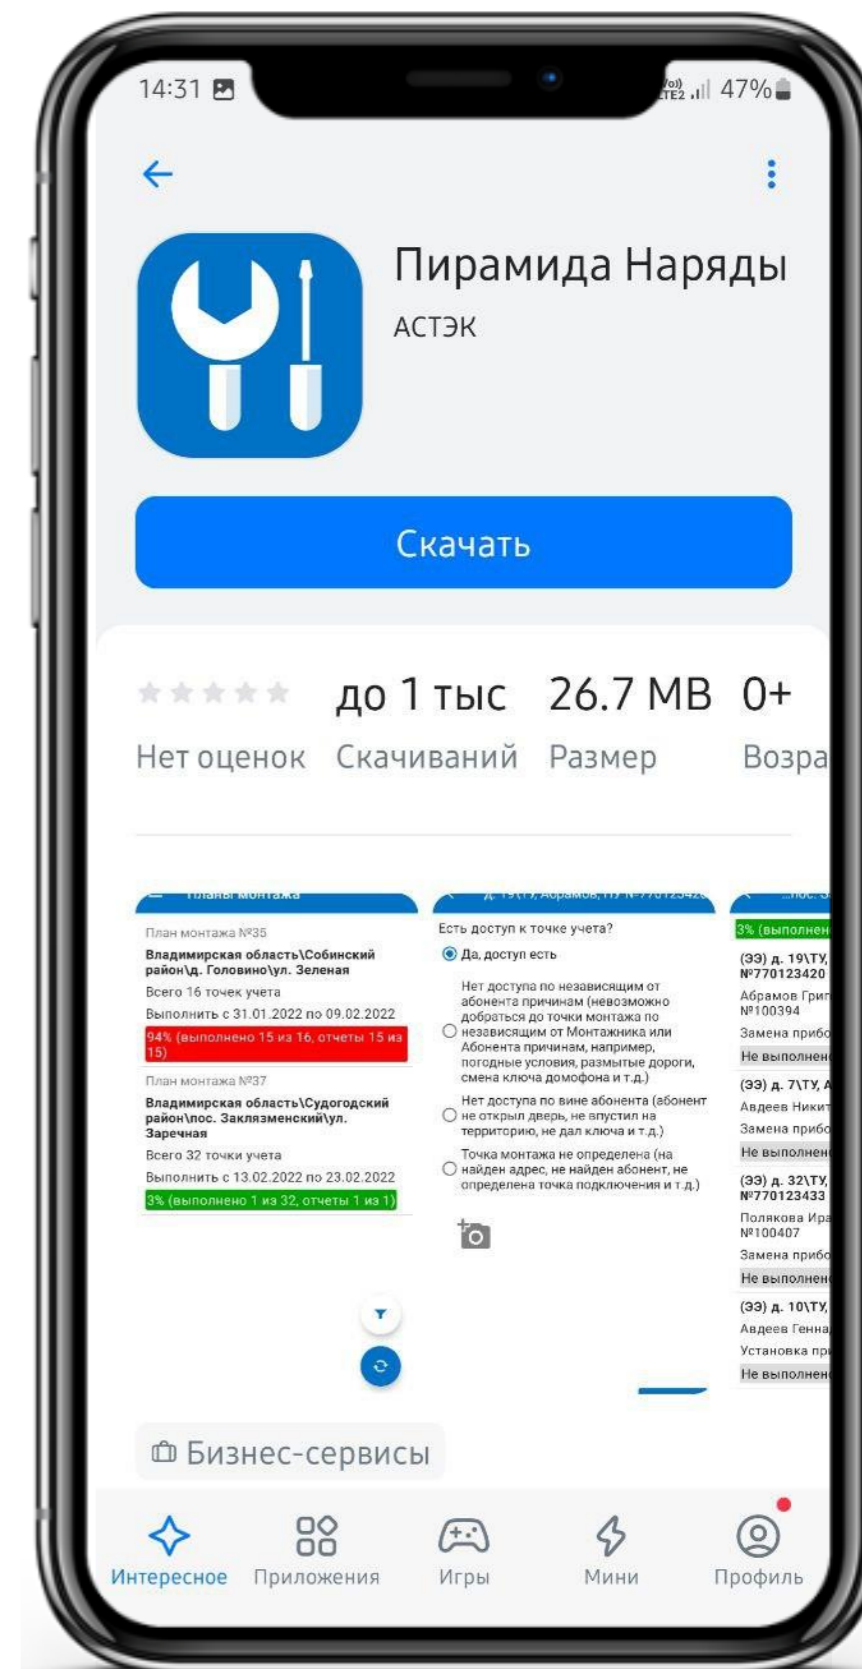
14:31 47%

Пирамида Наряды
АСТЭК

Скачать

до 1 тыс
Нет оценок Скачиваний
26.7 MB
Размер
0+
Возра

Планы монтажа
План монтажа №35
Владимирская область\Собинский район\д. Головино\ул. Зеленая
Всего 16 точек учета
Выполнить с 31.01.2022 по 09.02.2022
94% (выполнено 15 из 16, отчеты 15 из 15)
План монтажа №37
Владимирская область\Судогодский район\пос. Заклязменский\ул. Заречная
Всего 32 точки учета
Выполнить с 13.02.2022 по 23.02.2022
3% (выполнено 1 из 32, отчеты 1 из 1)

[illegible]
Есть доступ к точке учета?
Да, доступ есть
Нет доступа по независящим от абонента причинам (невозможно добраться до точки монтажа по независящим от Монтажника или Абонента причинам, например, погодные условия, размытые дороги, смена ключа домофона и т.д.)
Нет доступа по вине абонента (абонент не открыл дверь, не впустил на территорию, не дал ключа и т.д.)
Точка монтажа не определена (на найден адрес, не найден абонент, не определена точка подключения и т.д.)

3% (выполнен
(ЭЭ) д. 19\ТУ, №770123420
Абрамов Гри №100394
Замена прибо
Не выполнен
(ЭЭ) д. 7\ТУ, А
Авдеев Никит
Замена прибо
Не выполнен
(ЭЭ) д. 32\ТУ, №770123433
Полякова Ира №100407
Замена прибо
Не выполнен
(ЭЭ) д. 10\ТУ,
Авдеев Генна
Установка пр
Не выполнен

Бизнес-сервисы

Интересное Приложения Игры Мини Профиль